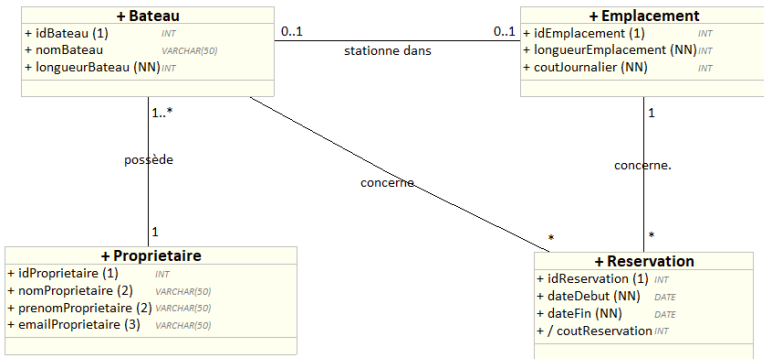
+ Bateau
+ idBateau (1) INT
+ nomBateau VARCHAR(50)
+ longueurBateau (NN) INT

0..1
stationne dans
0..1

+ Emplacement
+ idEmplacement (1) INT
+ longueurEmplacement (NN) INT
+ coutJournalier (NN) INT

1..*
possède
1

concerne

1
concerne.
*

*

+ Proprietaire
+ idProprietaire (1) INT
+ nomProprietaire (2) VARCHAR(50)
+ prenomProprietaire (2) VARCHAR(50)
+ emailProprietaire (3) VARCHAR(50)

+ Reservation
+ idReservation (1) INT
+ dateDebut (NN) DATE
+ dateFin (NN) DATE
+ / coutReservation INT